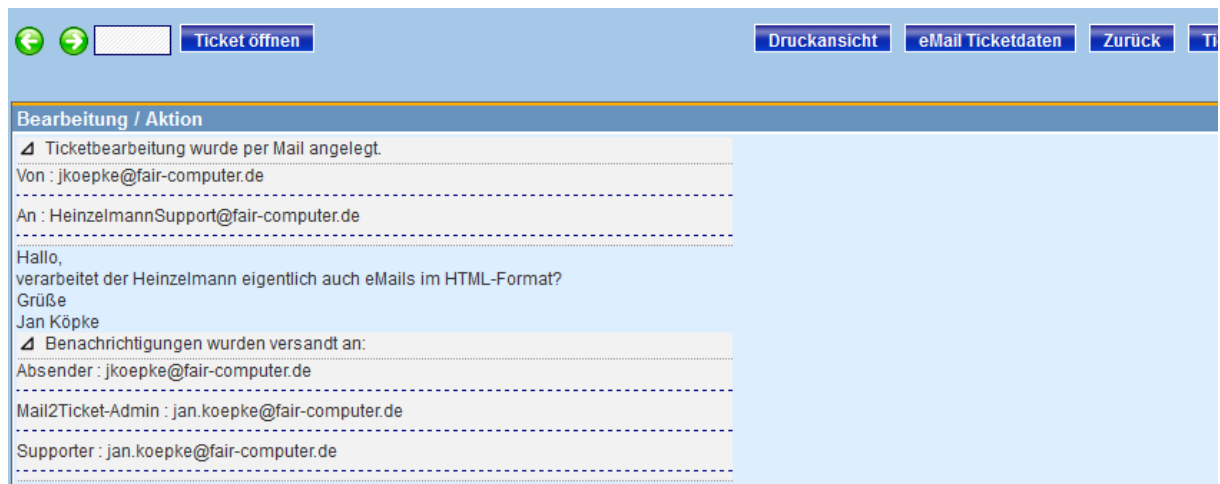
Ticket öffnen

Druckansicht eMail Ticketdaten Zurück Ti

Bearbeitung / Aktion

◿ Ticketbearbeitung wurde per Mail angelegt.

Von : jkoepke@fair-computer.de

An : HeinzelmannSupport@fair-computer.de

Hallo,
verarbeitet der Heinzelmann eigentlich auch eMails im HTML-Format?
Grüße
Jan Köpke

◿ Benachrichtigungen wurden versandt an:

Absender : jkoepke@fair-computer.de

Mail2Ticket-Admin : jan.koepke@fair-computer.de

Supporter : jan.koepke@fair-computer.de